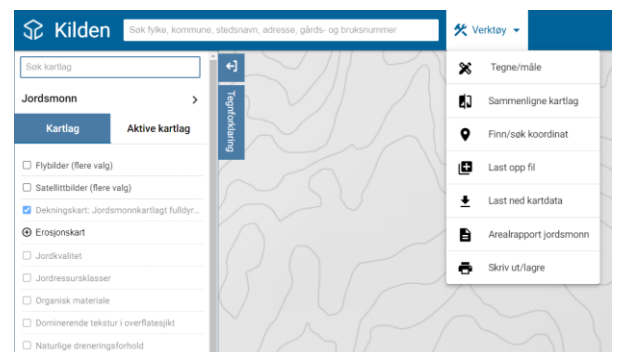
Kilden

Søk fylke, kommune, stedsnavn, adresse, gårds- og bruksnummer

Verktøy

Søk kartlag

Jordsmonn

Kartlag

Aktive kartlag

Tegnforklaring

Flybilder (flere valg)

Satellittbilder (flere valg)

Dekningskart: Jordsmonnkartlagt fulldyr...

Erosjonskart

Jordkvalitet

Jordressursklasser

Organisk materiale

Dominerende tekstur i overflatesjikt

Naturlige dreneringsforhold

Tegne/måle

Sammenligne kartlag

Finn/søk koordinat

Last opp fil

Last ned kartdata

Arealrapport jordsmonn

Skriv ut/lagre